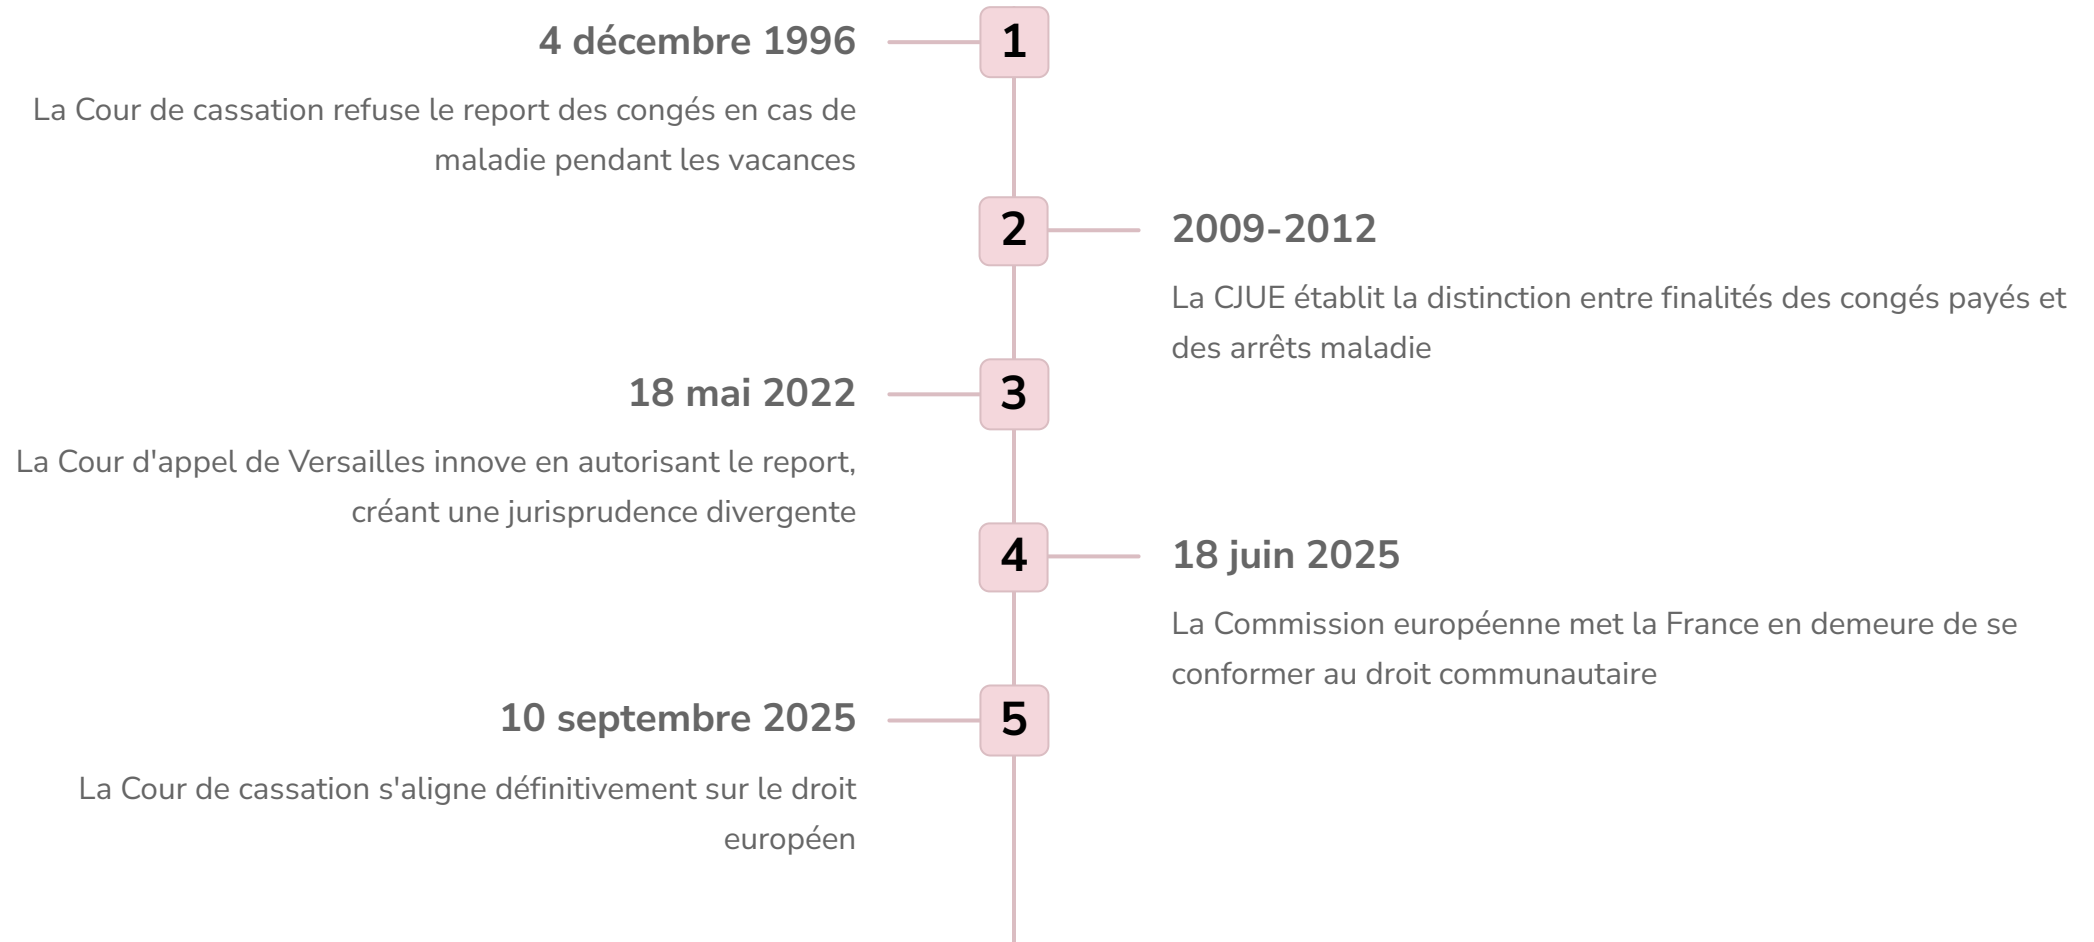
4 décembre 1996

1

La Cour de cassation refuse le report des congés en cas de maladie pendant les vacances

2

2009-2012

La CJUE établit la distinction entre finalités des congés payés et des arrêts maladie

18 mai 2022

3

La Cour d'appel de Versailles innove en autorisant le report, créant une jurisprudence divergente

4

18 juin 2025

La Commission européenne met la France en demeure de se conformer au droit communautaire

10 septembre 2025

5

La Cour de cassation s'aligne définitivement sur le droit européen